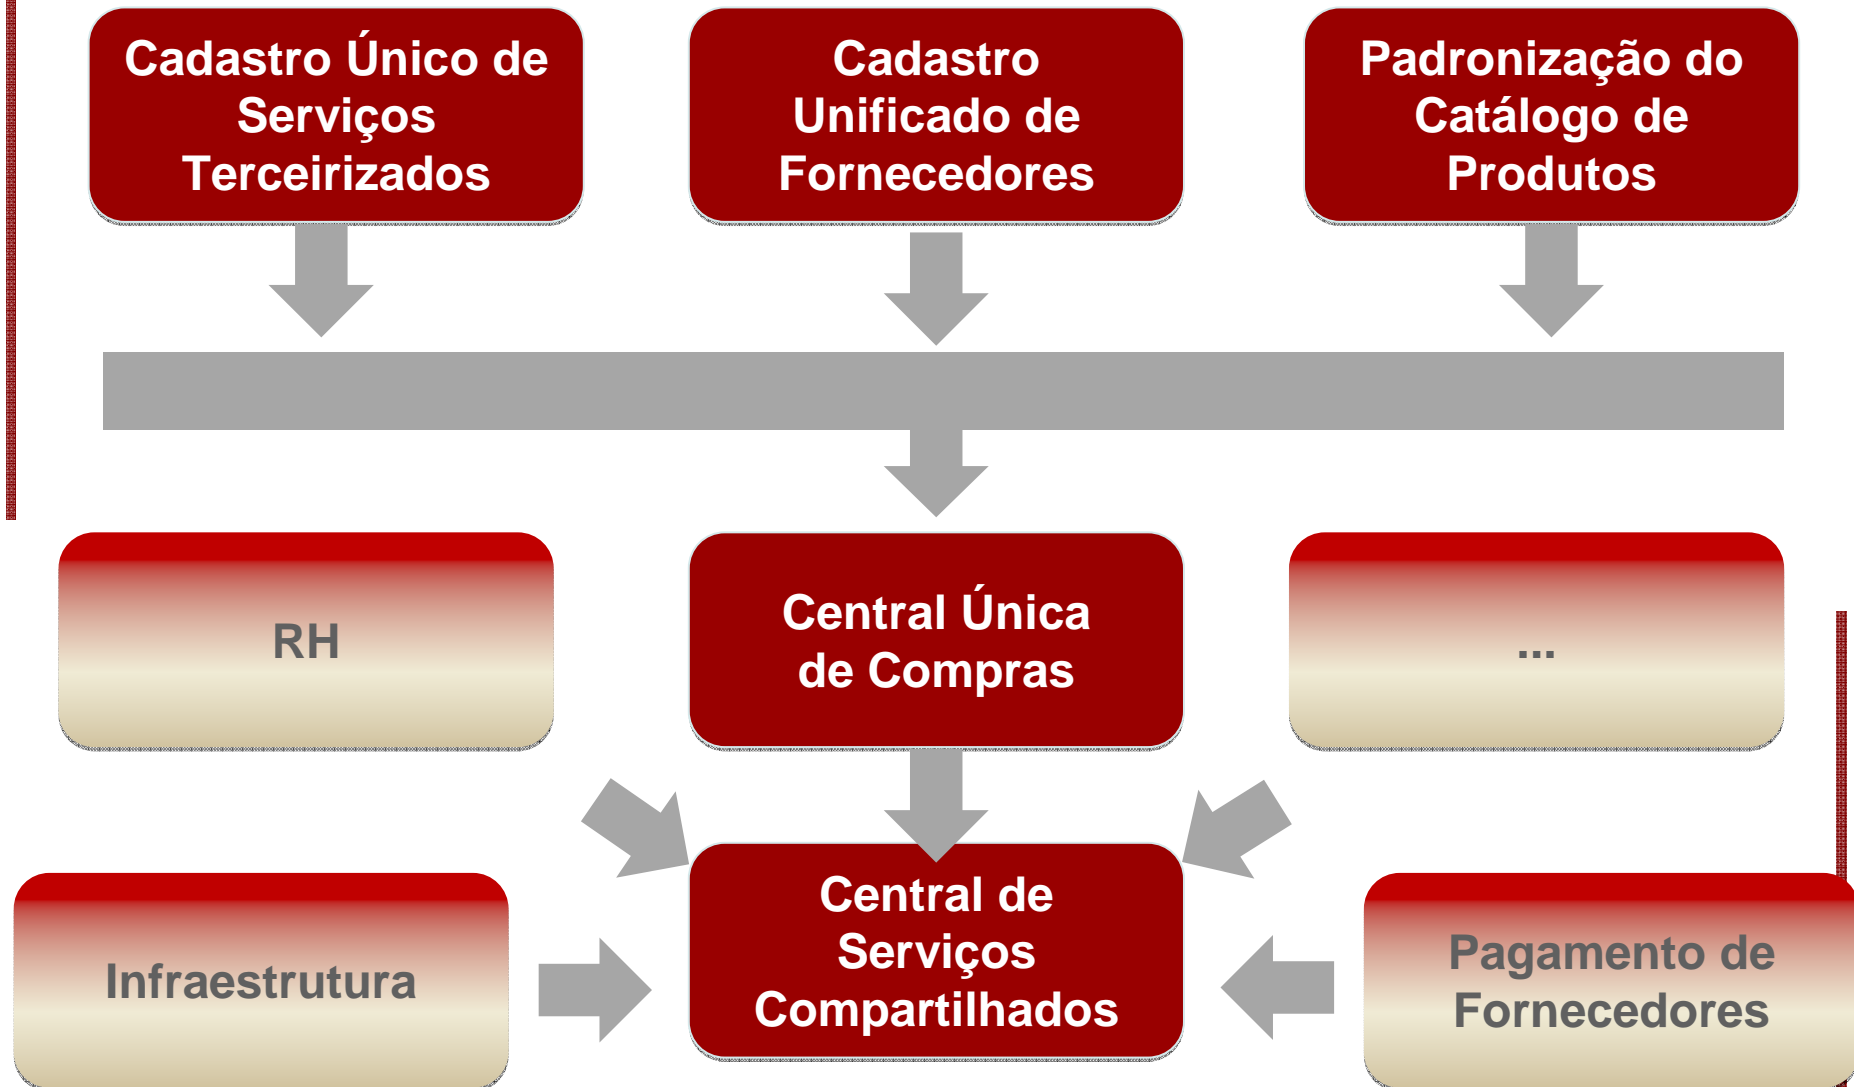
Cadastro Único de Serviços Terceirizados

Cadastro Unificado de Fornecedores

Padronização do Catálogo de Produtos

RH

Central Única de Compras

...

Infraestrutura

Central de Serviços Compartilhados

Pagamento de Fornecedores